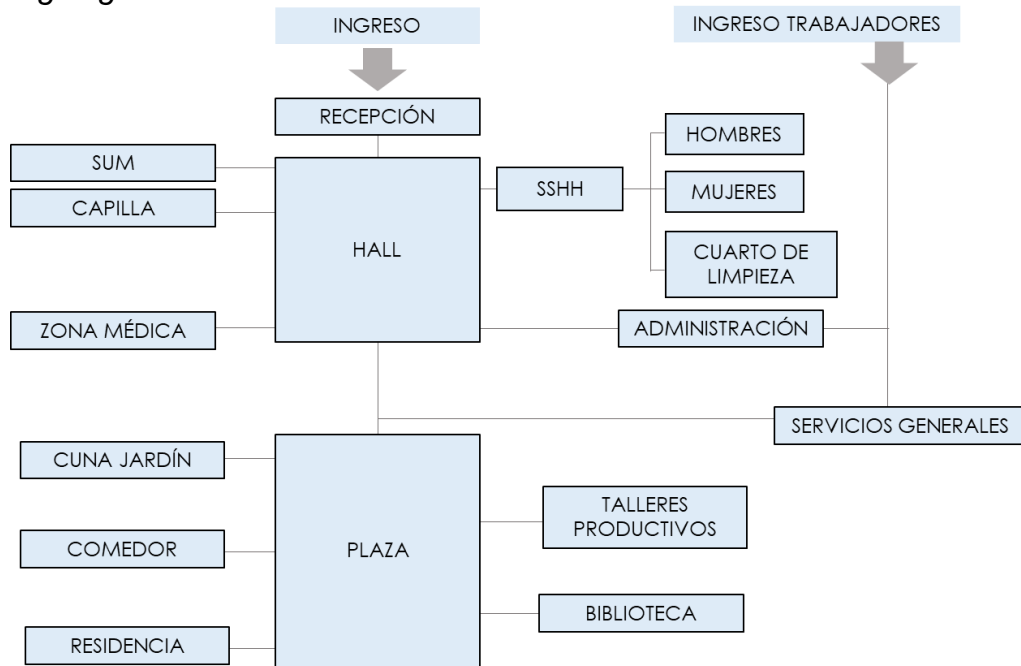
INGRESO

INGRESO TRABAJADORES

RECEPCIÓN

SUM

CAPILLA

HALL

SSHH

HOMBRES

MUJERES

CUARTO DE LIMPIEZA

ZONA MÉDICA

ADMINISTRACIÓN

SERVICIOS GENERALES

CUNA JARDÍN

COMEDOR

PLAZA

TALLERES PRODUCTIVOS

BIBLIOTECA

RESIDENCIA